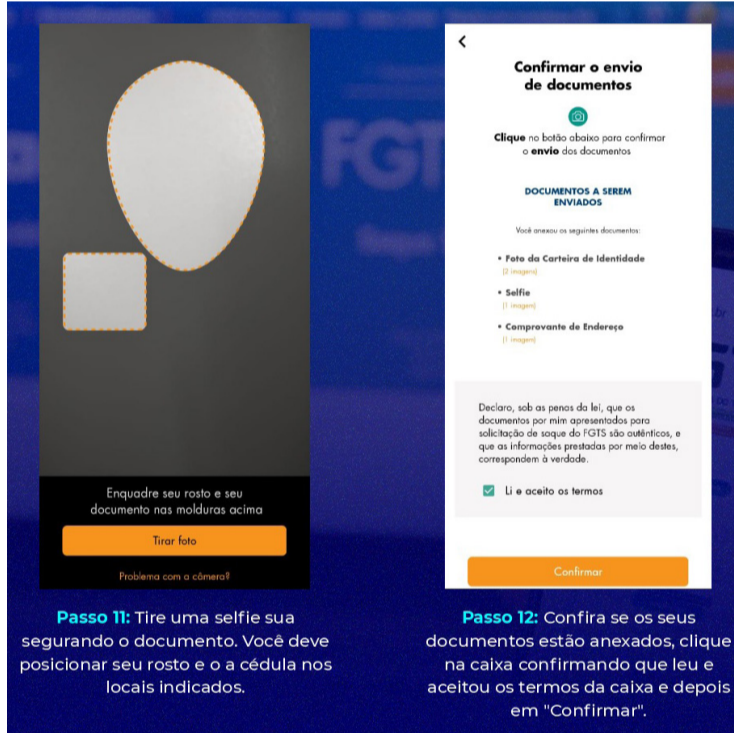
Enquadre seu rosto e seu documento nas molduras acima

Tirar foto

Problema com a câmera?

Passo 11: Tire uma selfie sua segurando o documento. Você deve posicionar seu rosto e o a cédula nos locais indicados.

<

Confirmar o envio de documentos

Clique no botão abaixo para confirmar o envio dos documentos

DOCUMENTOS A SEREM ENVIADOS

Você anexou os seguintes documentos:

• Foto da Carteira de Identidade
(2 imagens)

• Selfie
(1 imagem)

• Comprovante de Endereço
(1 imagem)

Declaro, sob as penas da lei, que os documentos por mim apresentados para solicitação de saque do FGTS são autênticos, e que as informações prestadas por meio destes, correspondem à verdade.

Li e aceito os termos

Confirmar

Passo 12: Confira se os seus documentos estão anexados, clique na caixa confirmando que leu e aceitou os termos da caixa e depois em "Confirmar".